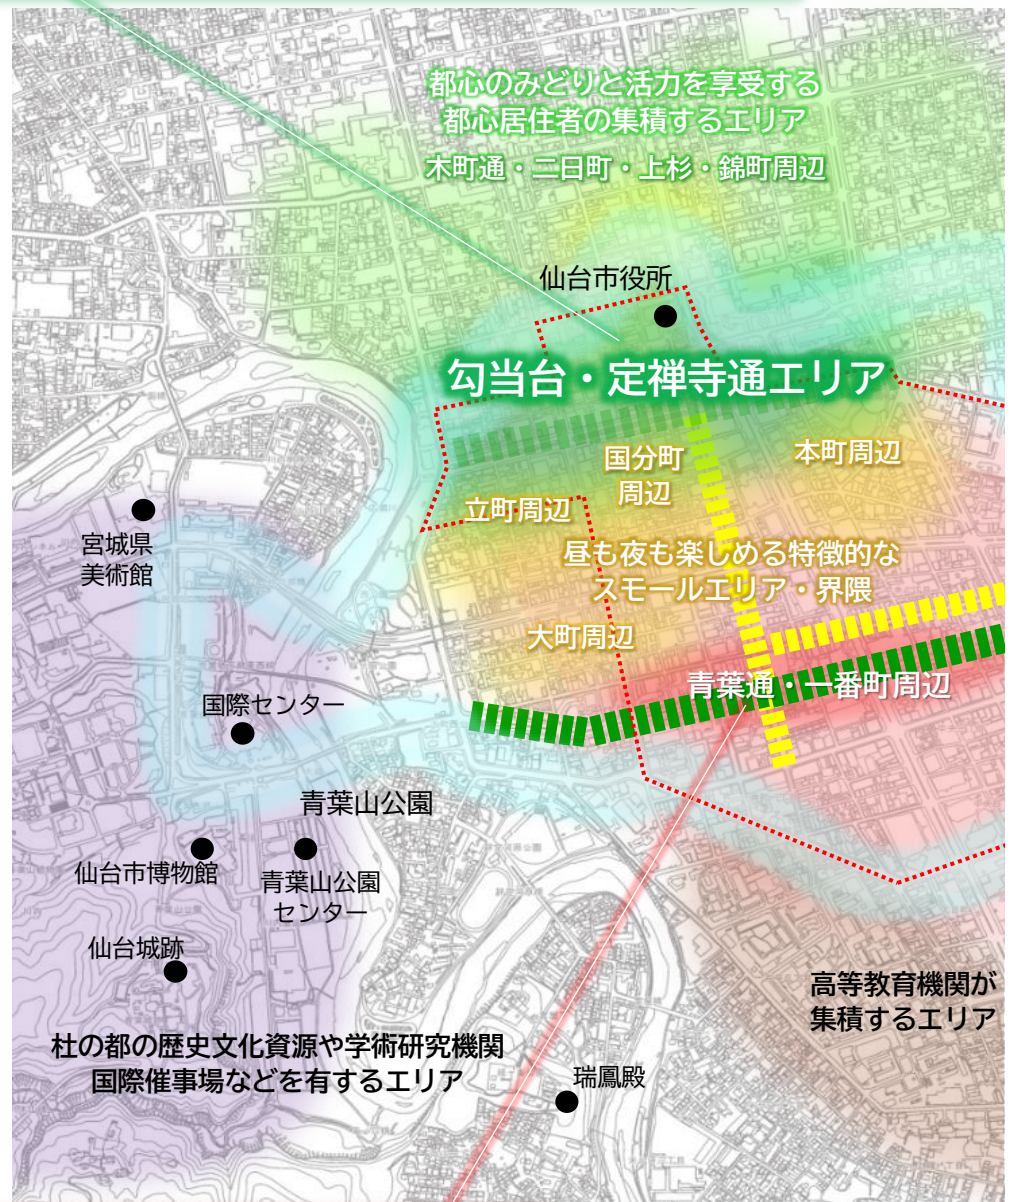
都心のみどりと活力を享受する
都心居住者の集積するエリア

木町通・二日町・上杉・錦町周辺

仙台市役所

勾当台・定禅寺通エリア

国分町
周辺

本町周辺

立町周辺

昼も夜も楽しめる特徴的な
スモールエリア・界隈

大町周辺

青葉通・一番町周辺

宮城県
美術館

国際センター

青葉山公園

仙台市博物館

青葉山公園
センター

仙台城跡

高等教育機関が
集積するエリア

杜の都の歴史文化資源や学術研究機関
国際催事場などを有するエリア

瑞鳳殿